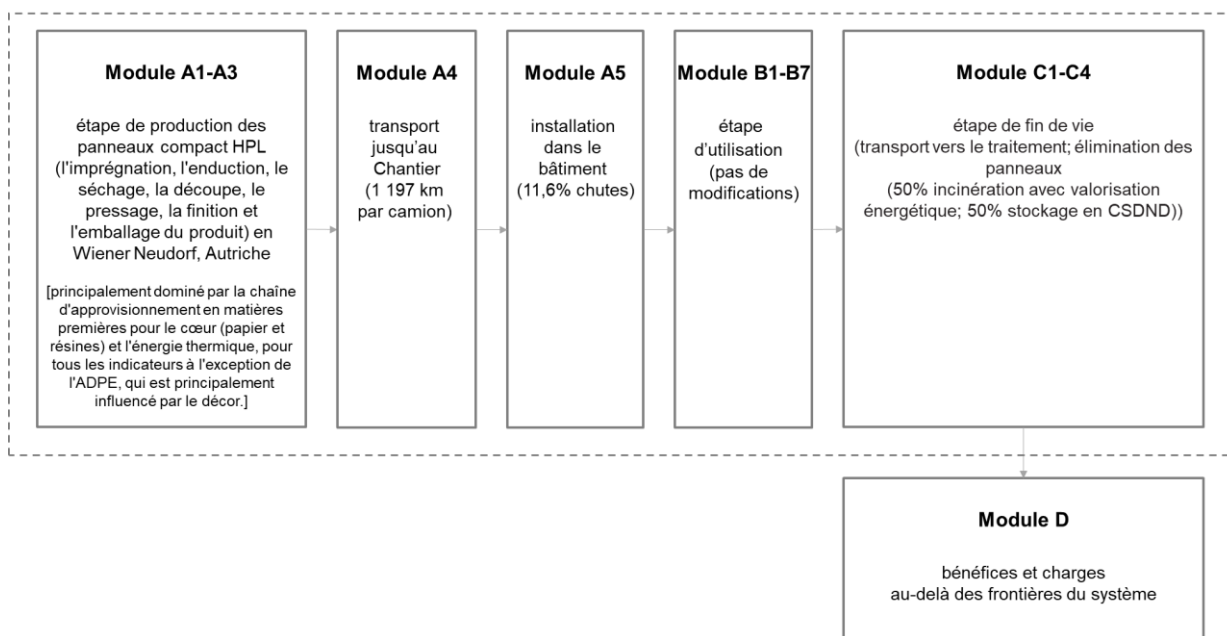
Module A1-A3

étape de production des panneaux compact HPL (l'imprégnation, l'enduction, le séchage, la découpe, le pressage, la finition et l'emballage du produit) en Wiener Neudorf, Autriche

[principalement dominé par la chaîne d'approvisionnement en matières premières pour le cœur (papier et résines) et l'énergie thermique, pour tous les indicateurs à l'exception de l'ADPE, qui est principalement influencé par le décor.]

Module A4

transport jusqu'au Chantier (1 197 km par camion)

Module A5

installation dans le bâtiment (11,6% chutes)

Module B1-B7

étape d'utilisation (pas de modifications)

Module C1-C4

étape de fin de vie (transport vers le traitement; élimination des panneaux (50% incinération avec valorisation énergétique; 50% stockage en CSDND))

Module D

bénéfices et charges au-delà des frontières du système